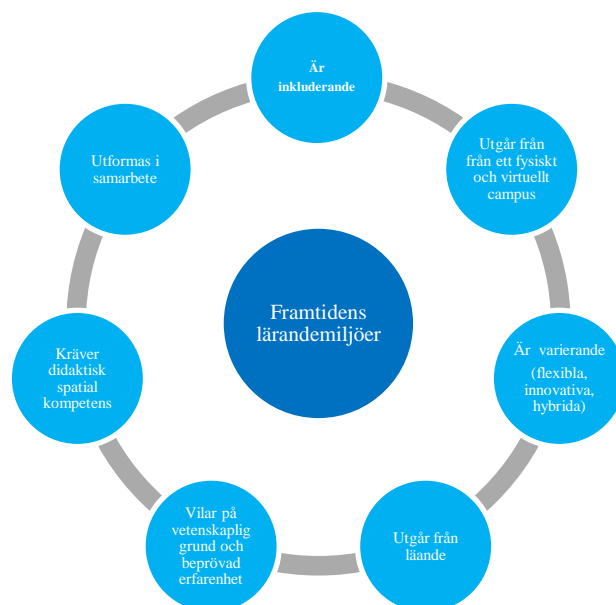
Är inkluderande

Utgår från från ett fysiskt och virtuellt campus

Är varierande (flexibla, innovativa, hybrida)

Utgår från läande

Vilar på vetenskaplig grund och beprövad erfarenhet

Kräver didaktisk spatial kompetens

Utformas i samarbete

Framtidens lärandemiljöer